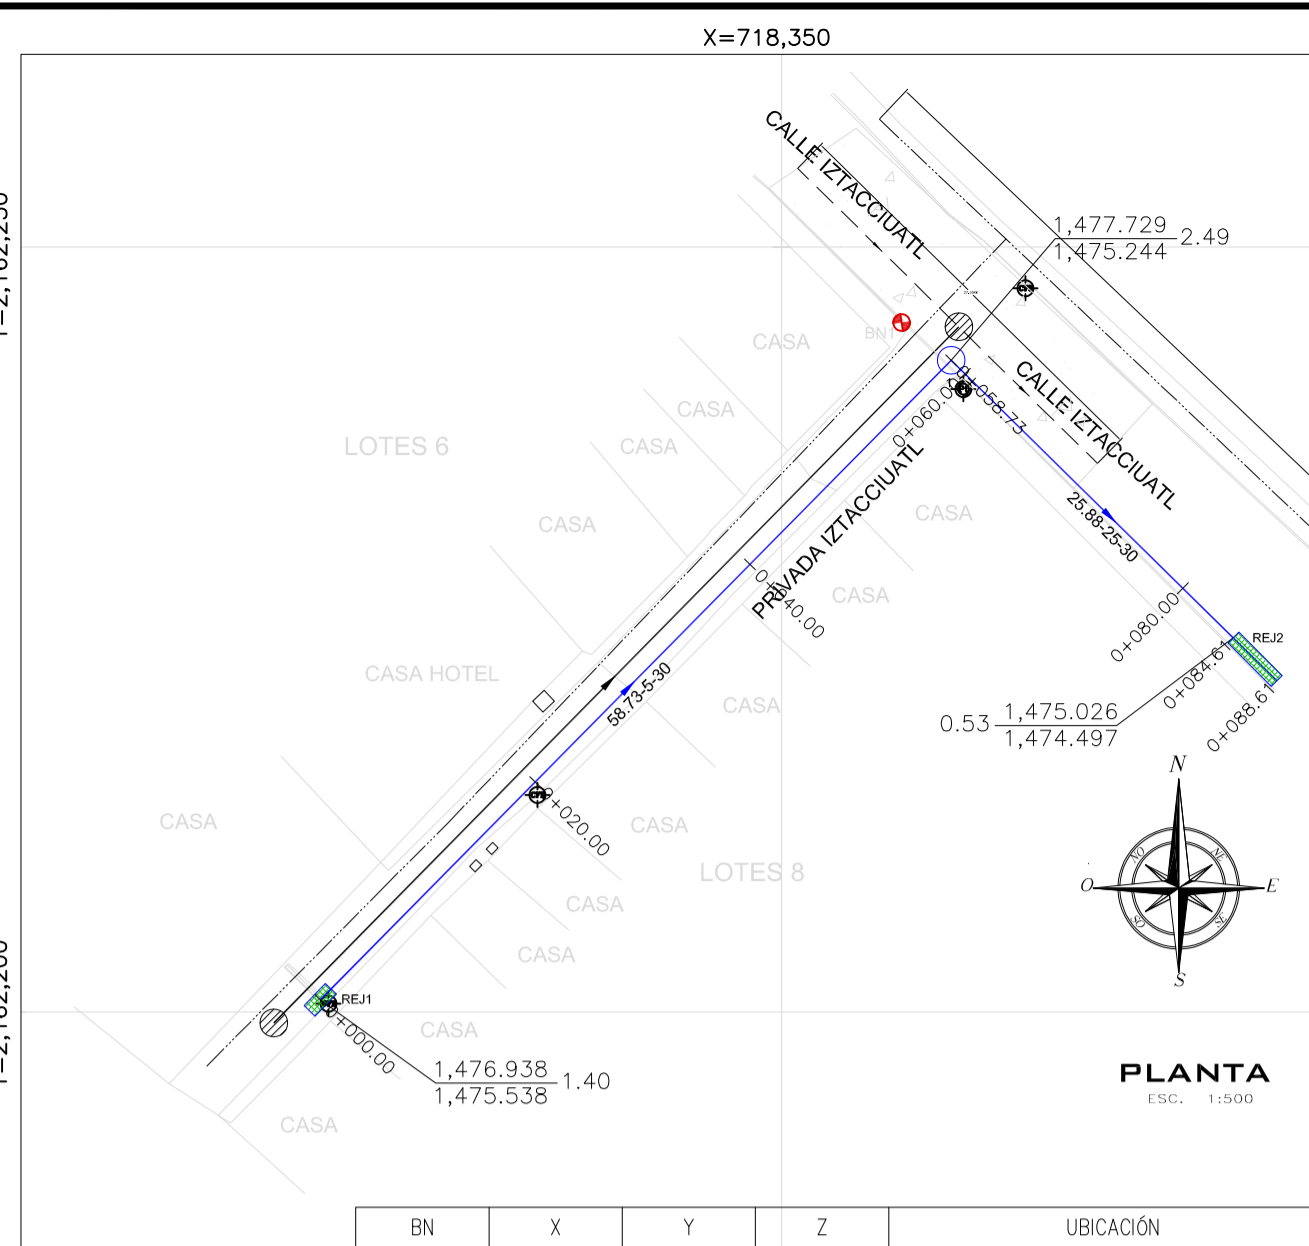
X=718,350

Y=2,162,250

Y=2,162,200

CALLE IZTACCIUATL

$\frac{1,477.729}{1,475.244}$ 2.49

BN1

CASA

CASA

LOTES 6

CASA

CASA

CALLE IZTACCIUATL

0+060.00

0+058.73

PRIVADA IZTACCIUATL

CASA

25.88-25-30

CASA

0+040.00

CASA HOTEL

58.73-5-30

CASA

0+080.00

REJ2

0+084.61

0+088.61

0.53 $\frac{1,475.026}{1,474.497}$

CASA

0+020.00

CASA

LOTES 8

N

NO

NE

O

E

SO

SE

S

CASA

CASA

REJ1

0+000.00

CASA

$\frac{1,476.938}{1,475.538}$ 1.40

CASA

PLANTA
ESC. 1:500

| BN | X | Y | Z | UBICACIÓN |
|---|---|---|---|---|